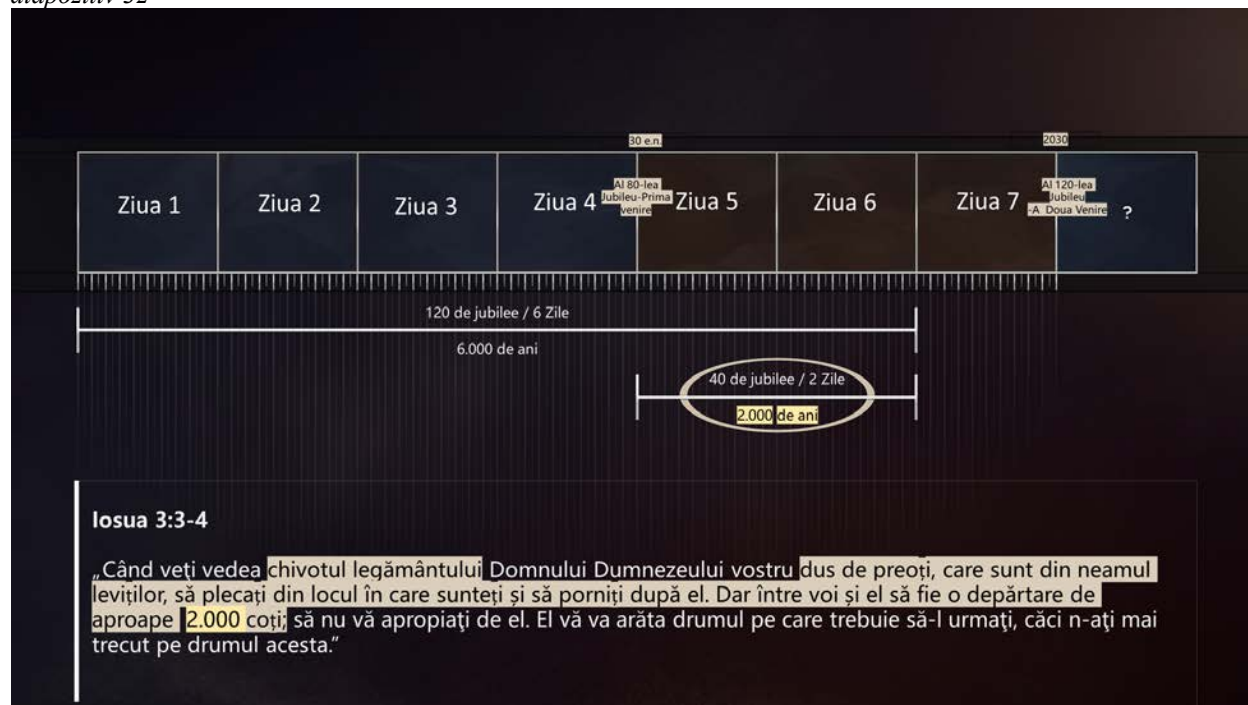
diapozitiv 32

30 e.n.

2030

Ziua 1

Ziua 2

Ziua 3

Ziua 4

Al 80-lea Jubileu-Prima venire

Ziua 5

Ziua 6

Ziua 7

Al 120-lea Jubileu -A Doua Venire

?

120 de jubilee / 6 Zile

6.000 de ani

40 de jubilee / 2 Zile

2.000 de ani

Iosua 3:3-4

„Când veți vedea chivotul legământului Domnului Dumnezeului vostru dus de preoți, care sunt din neamul leviților, să plecați din locul în care sunteți și să porniți după el. Dar între voi și el să fie o depărtare de aproape 2.000 coți; să nu vă apropiaţi de el. El vă va arăta drumul pe care trebuie să-l urmaţi, căci n-aţi mai trecut pe drumul acesta.”